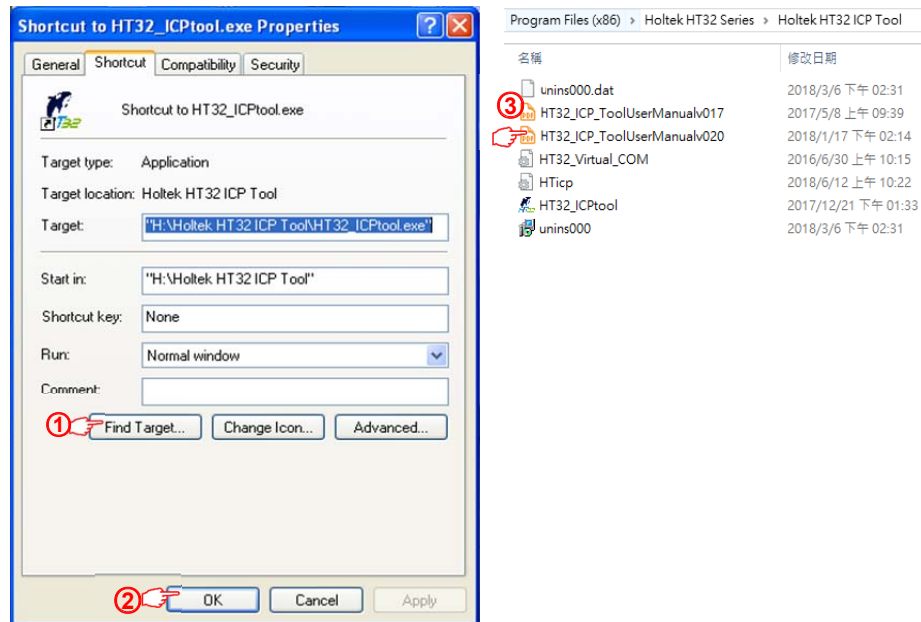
Shortcut to HT32_ICPtool.exe Properties

General | Shortcut | Compatibility | Security

Shortcut to HT32_ICPtool.exe

Target type: Application

Target location: Holtek HT32 ICP Tool

Target: "H:\Holtek HT32 ICP Tool\HT32_ICPtool.exe"

Start in: "H:\Holtek HT32 ICP Tool"

Shortcut key: None

Run: Normal window

Comment:

① Find Target... | Change Icon... | Advanced...

② OK | Cancel | Apply

Program Files (x86) › Holtek HT32 Series › Holtek HT32 ICP Tool

| 名稱 | 修改日期 |
|---|---|
| unins000.dat | 2018/3/6 下午 02:31 |
| ③ HT32_ICP_ToolUserManualv017 | 2017/5/8 上午 09:39 |
| HT32_ICP_ToolUserManualv020 | 2018/1/17 下午 02:14 |
| HT32_Virtual_COM | 2016/6/30 上午 10:15 |
| HTicp | 2018/6/12 上午 10:22 |
| HT32_ICPtool | 2017/12/21 下午 01:33 |
| unins000 | 2018/3/6 下午 02:31 |